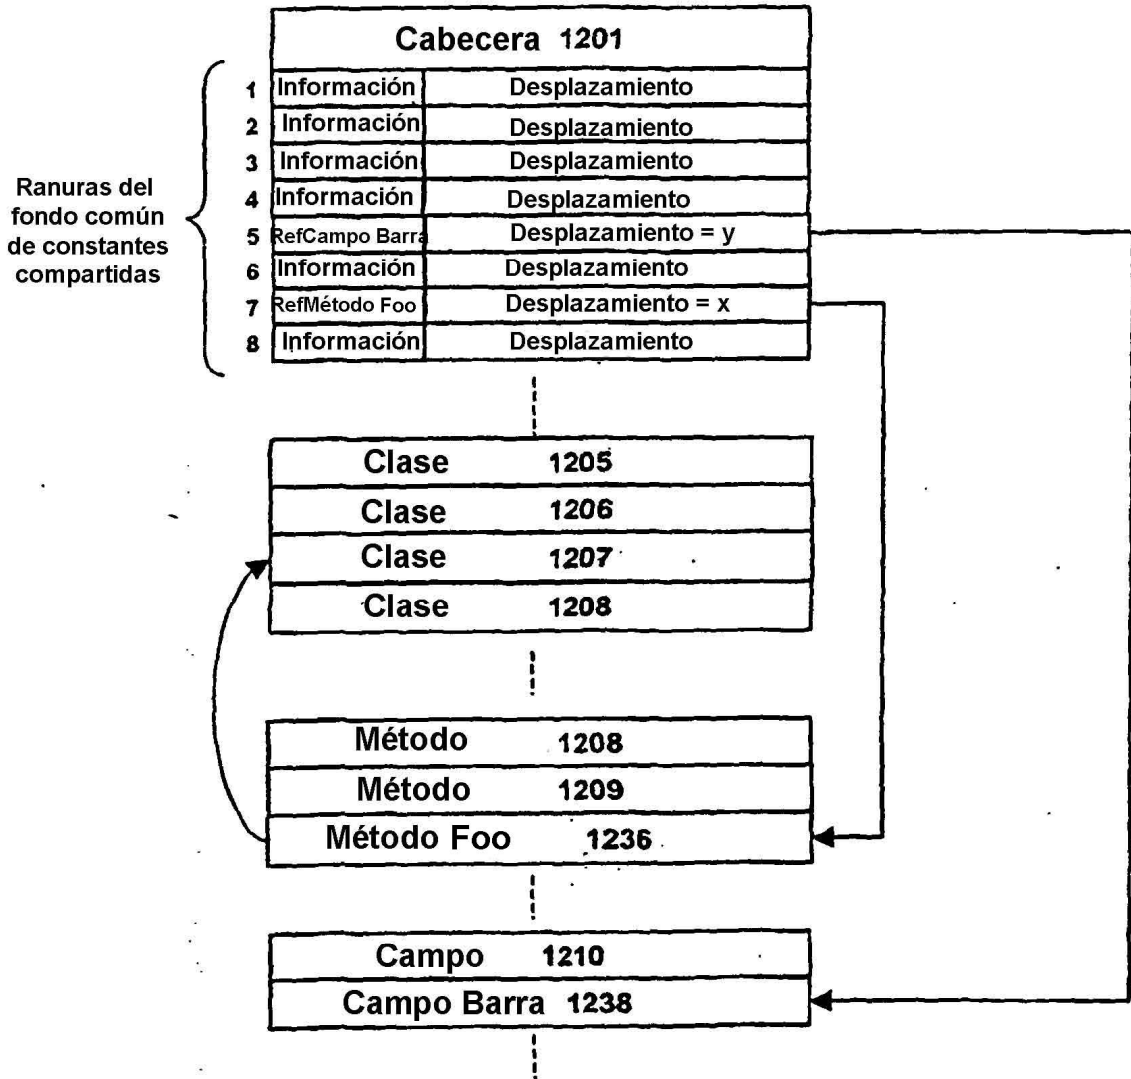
Cabecera 1201

Ranuras del fondo común de constantes compartidas

| | | |
|---|---|---|
| 1 | Información | Desplazamiento |
| 2 | Información | Desplazamiento |
| 3 | Información | Desplazamiento |
| 4 | Información | Desplazamiento |
| 5 | RefCampo Barra | Desplazamiento = y |
| 6 | Información | Desplazamiento |
| 7 | RefMétodo Foo | Desplazamiento = x |
| 8 | Información | Desplazamiento |

Clase 1205
Clase 1206
Clase 1207
Clase 1208

Método 1208
Método 1209
Método Foo 1236

Campo 1210
Campo Barra 1238